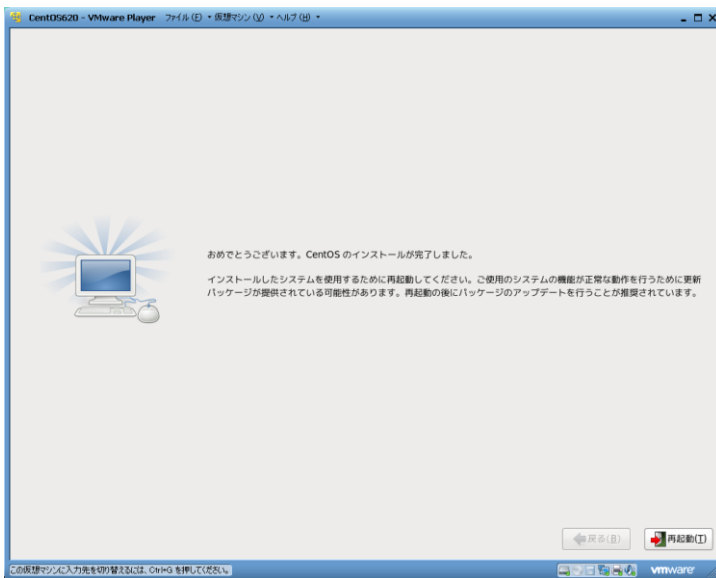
CentOS620 - VMware Player ファイル (F) ▾ 仮想マシン (V) ▾ ヘルプ (H) ▾

おめでとうございます。CentOS のインストールが完了しました。

インストールしたシステムを使用するために再起動してください。ご使用のシステムの機能が正常な動作を行うために更新パッケージが提供されている可能性があります。再起動の後にパッケージのアップデートを行うことが推奨されています。

戻る(B)

再起動(T)

この仮想マシンに入力先を切り替えるには、Ctrl+G を押してください。

vmware